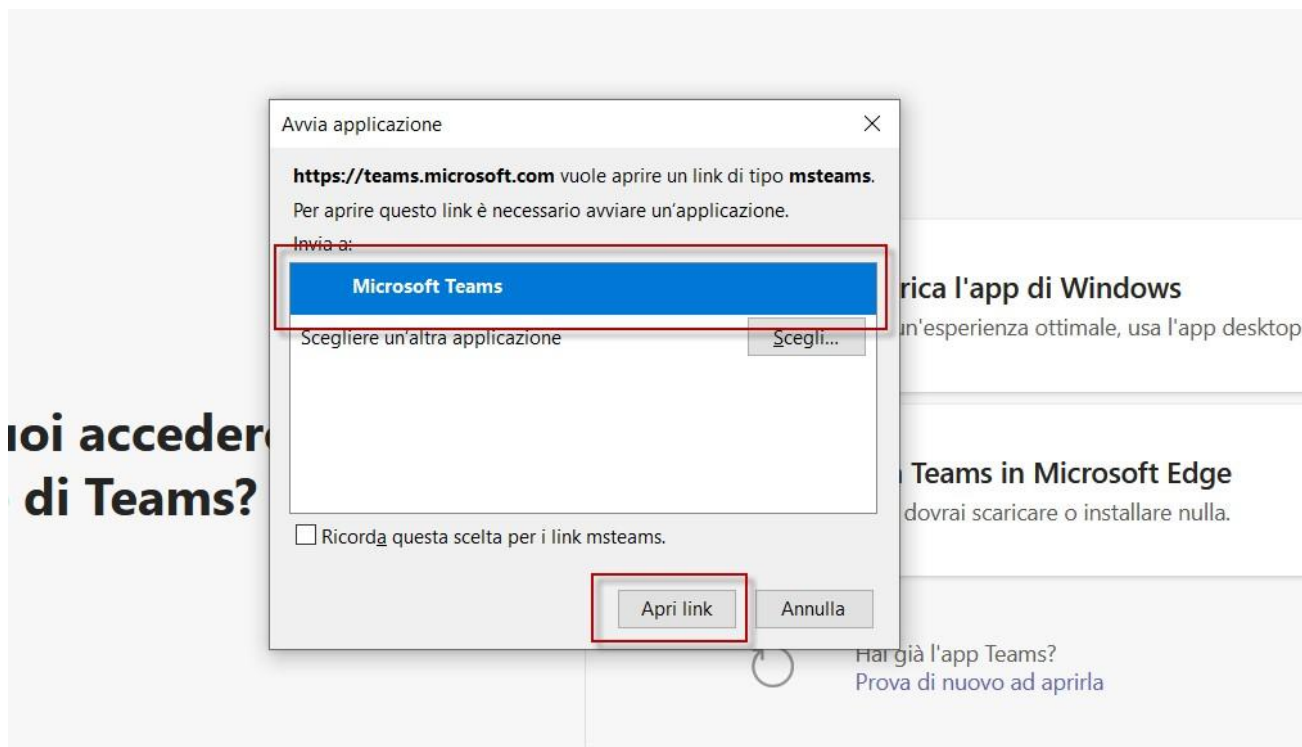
Avvia applicazione

https://teams.microsoft.com vuole aprire un link di tipo msteams.

Per aprire questo link è necessario avviare un'applicazione.

Invia a:

Microsoft Teams

Scegliere un'altra applicazione

Scegli...

Ricorda questa scelta per i link msteams.

Apri link

Annulla

uoi accede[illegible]
di Teams?

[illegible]rica l'app di Windows
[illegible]un'esperienza ottimale, usa l'app desktop

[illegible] Teams in Microsoft Edge
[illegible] dovrai scaricare o installare nulla.

Hai già l'app Teams?
Prova di nuovo ad aprirla